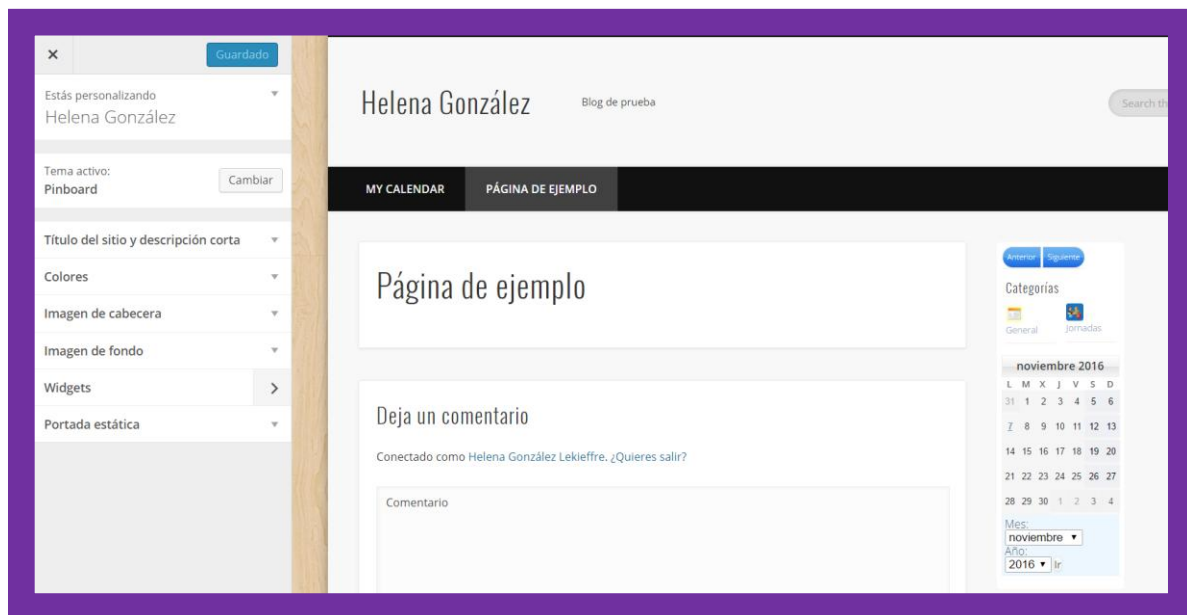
×
Guardado

Estás personalizando
Helena González

Tema activo:
Pinboard
Cambiar

Título del sitio y descripción corta
Colores
Imagen de cabecera
Imagen de fondo
Widgets
Portada estática

Helena González
Blog de prueba
Search th

MY CALENDAR
PÁGINA DE EJEMPLO

Página de ejemplo

Deja un comentario

Conectado como Helena González Lekieffre. ¿Quieres salir?

Comentario

Anterior Siguiente

Categorías
General Jornadas

noviembre 2016

| L | M | X | J | V | S | D |
|---|---|---|---|---|---|---|
| 31 | 1 | 2 | 3 | 4 | 5 | 6 |
| 7 | 8 | 9 | 10 | 11 | 12 | 13 |
| 14 | 15 | 16 | 17 | 18 | 19 | 20 |
| 21 | 22 | 23 | 24 | 25 | 26 | 27 |
| 28 | 29 | 30 | 1 | 2 | 3 | 4 |

Mes:
noviembre
Año:
2016 Ir